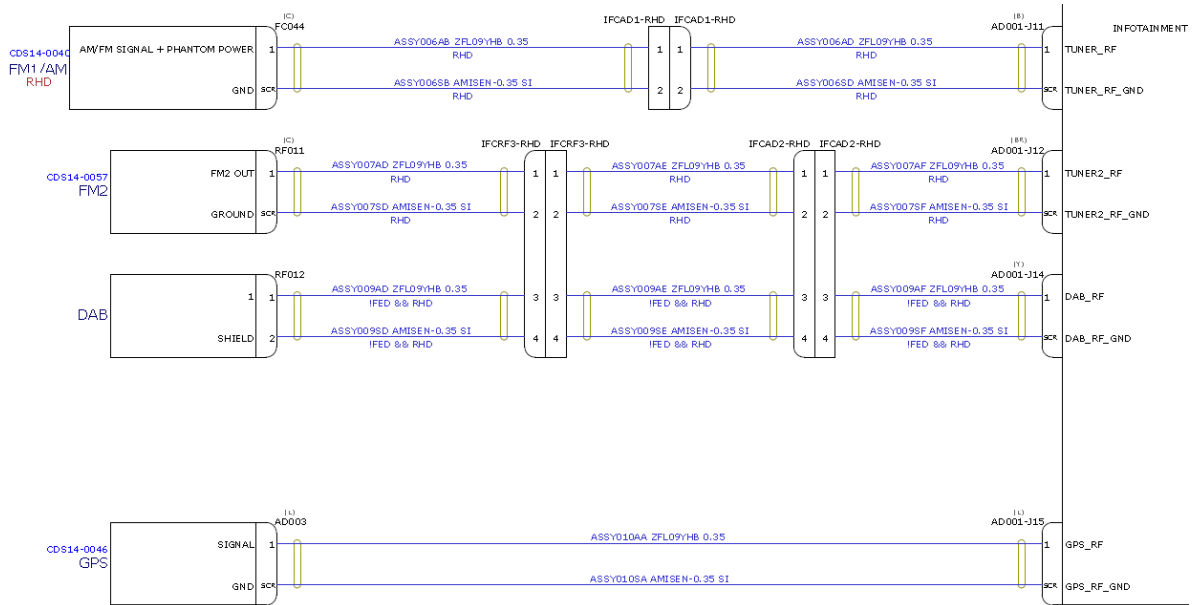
INFOTAINMENT

CDS14-0040
FM1/AM
RHD

AM/FM SIGNAL + PHANTOM POWER 1
GND SCR

(C)
FC044

ASSY006AB ZFL09YHB 0.35
RHD
ASSY006SB AMISEN-0.35 SI
RHD

IFCAD1-RHD IFCAD1-RHD
1 1
2 2

ASSY006AD ZFL09YHB 0.35
RHD
ASSY006SD AMISEN-0.35 SI
RHD

(B)
AD001-J11
1 TUNER_RF
SCR TUNER_RF_GND

CDS14-0057
FM2

FM2 OUT 1
GROUND SCR

(C)
RF011

ASSY007AD ZFL09YHB 0.35
RHD
ASSY007SD AMISEN-0.35 SI
RHD

IFCRF3-RHD IFCRF3-RHD
1 1
2 2
3 3
4 4

ASSY007AE ZFL09YHB 0.35
RHD
ASSY007SE AMISEN-0.35 SI
RHD

IFCAD2-RHD IFCAD2-RHD
1 1
2 2
3 3
4 4

ASSY007AF ZFL09YHB 0.35
RHD
ASSY007SF AMISEN-0.35 SI
RHD

(BR)
AD001-J12
1 TUNER2_RF
SCR TUNER2_RF_GND

DAB

1 1
SHIELD 2

RF012

ASSY009AD ZFL09YHB 0.35
!FED && RHD
ASSY009SD AMISEN-0.35 SI
!FED && RHD

ASSY009AE ZFL09YHB 0.35
!FED && RHD
ASSY009SE AMISEN-0.35 SI
!FED && RHD

ASSY009AF ZFL09YHB 0.35
!FED && RHD
ASSY009SF AMISEN-0.35 SI
!FED && RHD

(Y)
AD001-J14
1 DAB_RF
SCR DAB_RF_GND

CDS14-0046
GPS

SIGNAL 1
GND SCR

(L)
AD003

ASSY010AA ZFL09YHB 0.35
ASSY010SA AMISEN-0.35 SI

(L)
AD001-J15
1 GPS_RF
SCR GPS_RF_GND